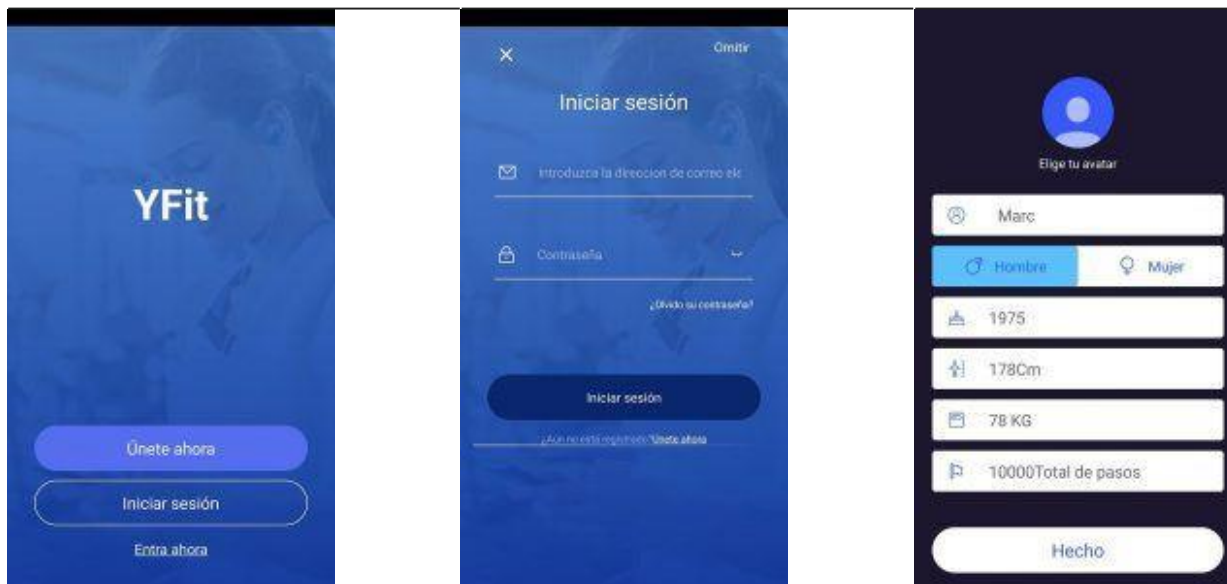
YFit

Únete ahora

Iniciar sesión

Entra ahora

Omitir

Iniciar sesión

Introduzca la direccion de correo ele

Contraseña

¿Olvidó su contraseña?

Iniciar sesión

¿Aun no está registrado? Únete ahora

Elige tu avatar

Marc

Hombre

Mujer

1975

178Cm

78 KG

10000Total de pasos

Hecho